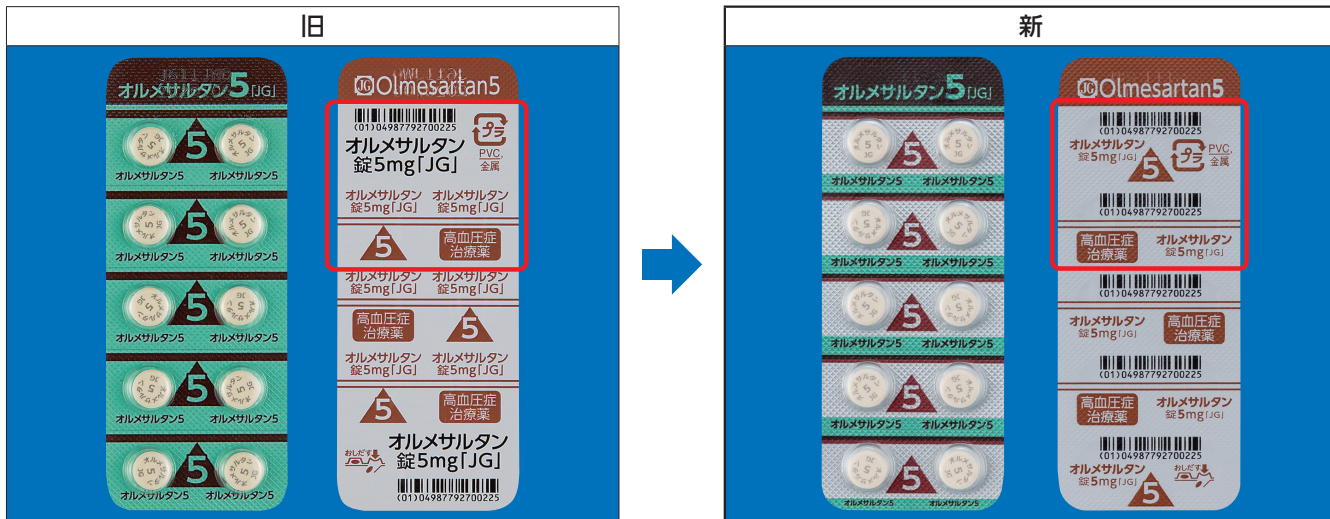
旧

オルメサルタン5「JG」

オルメサルタン5 オルメサルタン5
オルメサルタン5 オルメサルタン5
オルメサルタン5 オルメサルタン5
オルメサルタン5 オルメサルタン5
オルメサルタン5 オルメサルタン5

JG Olmesartan5

(01)04987792700225
プラ PVC、金属
オルメサルタン錠5mg「JG」
オルメサルタン錠5mg「JG」 オルメサルタン錠5mg「JG」
5 高血圧症治療薬
オルメサルタン錠5mg「JG」 オルメサルタン錠5mg「JG」
高血圧症治療薬 5
オルメサルタン錠5mg「JG」 オルメサルタン錠5mg「JG」
5 高血圧症治療薬
おしだす
オルメサルタン錠5mg「JG」
(01)04987792700225

新

オルメサルタン5「JG」

オルメサルタン5 オルメサルタン5
オルメサルタン5 オルメサルタン5
オルメサルタン5 オルメサルタン5
オルメサルタン5 オルメサルタン5
オルメサルタン5 オルメサルタン5

JG Olmesartan5

(01)04987792700225
オルメサルタン錠5mg「JG」 5 プラ PVC、金属
(01)04987792700225
高血圧症治療薬 オルメサルタン錠5mg「JG」
(01)04987792700225
オルメサルタン錠5mg「JG」 高血圧症治療薬
(01)04987792700225
高血圧症治療薬 オルメサルタン錠5mg「JG」
(01)04987792700225
オルメサルタン錠5mg「JG」 おしだす 5